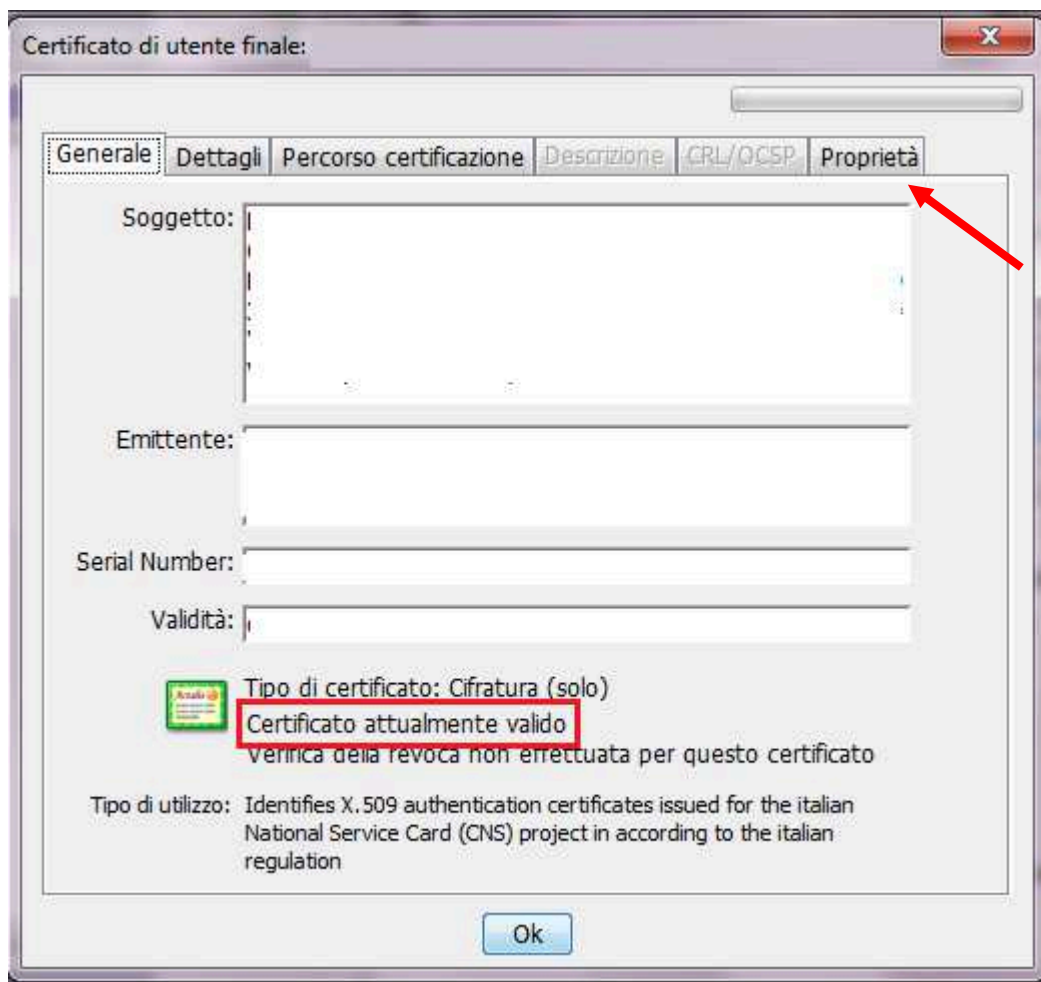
Certificato di utente finale:

X

Generale | Dettagli | Percorso certificazione | Descrizione | CRL/OCSP | Proprietà

Soggetto:

Emittente:

Serial Number:

Validità:

Tipo di certificato: Cifratura (solo)
Certificato attualmente valido
Verifica della revoca non effettuata per questo certificato

Tipo di utilizzo: Identifies X.509 authentication certificates issued for the italian National Service Card (CNS) project in according to the italian regulation

Ok